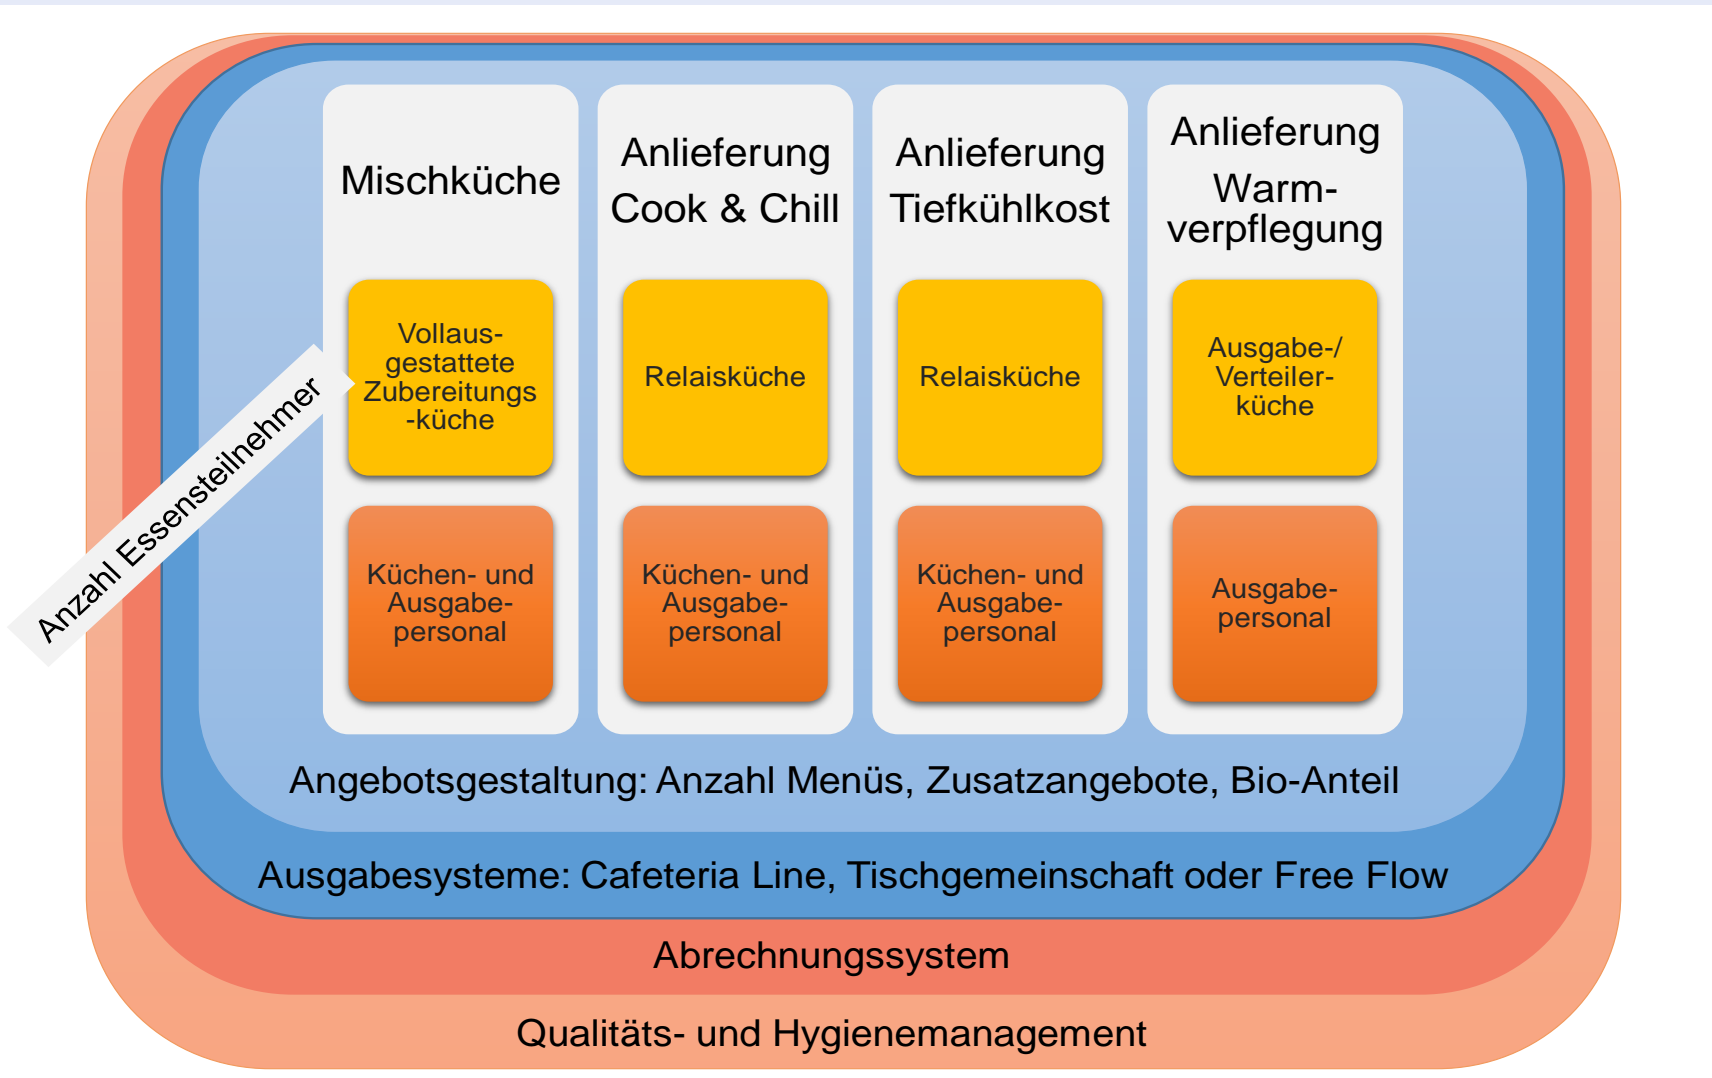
Mischküche

Anlieferung Cook & Chill

Anlieferung Tiefkühlkost

Anlieferung Warmverpflegung

Anzahl Essensteilnehmer

Vollausgestattete Zubereitungs-küche

Relaisküche

Relaisküche

Ausgabe-/ Verteilerküche

Küchen- und Ausgabepersonal

Küchen- und Ausgabepersonal

Küchen- und Ausgabepersonal

Ausgabepersonal

Angebotsgestaltung: Anzahl Menüs, Zusatzangebote, Bio-Anteil

Ausgabesysteme: Cafeteria Line, Tischgemeinschaft oder Free Flow

Abrechnungssystem

Qualitäts- und Hygienemanagement